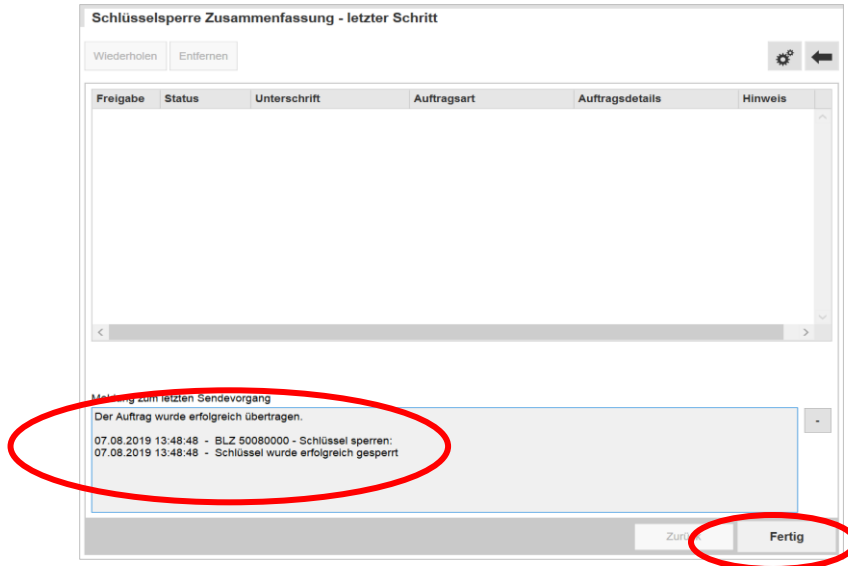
Schlüsselsperre Zusammenfassung - letzter Schritt

Wiederholen Entfernen

| Freigabe | Status | Unterschrift | Auftragsart | Auftragsdetails | Hinweis |
|---|---|---|---|---|---|

Meldung zum letzten Sendevorgang

Der Auftrag wurde erfolgreich übertragen.

07.08.2019 13:48:48 - BLZ 50080000 - Schlüssel sperren:
07.08.2019 13:48:48 - Schlüssel wurde erfolgreich gesperrt

-

Zurück Fertig